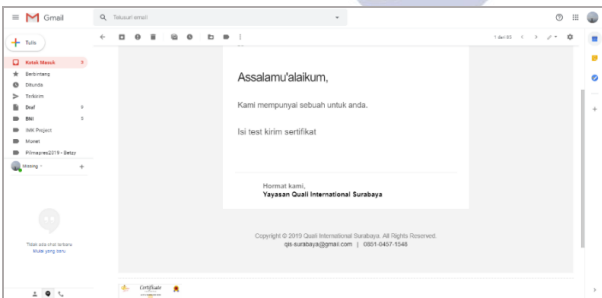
Gmail

Telusuri email

Tulis

Kotak Masuk 3
Berbintang
Ditunda
Terkirim
Draf 6
BNI 3
IMK Project
Monet
Pilmapres2019 - Belay

Hilmang

Tidak ada chat terbaru
Mulai yang baru

1 dari 63

Assalamu'alaikum,

Kami mempunyai sebuah untuk anda.

Isi test kirim sertifikat

Hormat kami,
Yayasan Quali International Surabaya

Copyright © 2019 Quali International Surabaya. All Rights Reserved.
qis-surabaya@gmail.com | 0801-0457-1546

Certificate